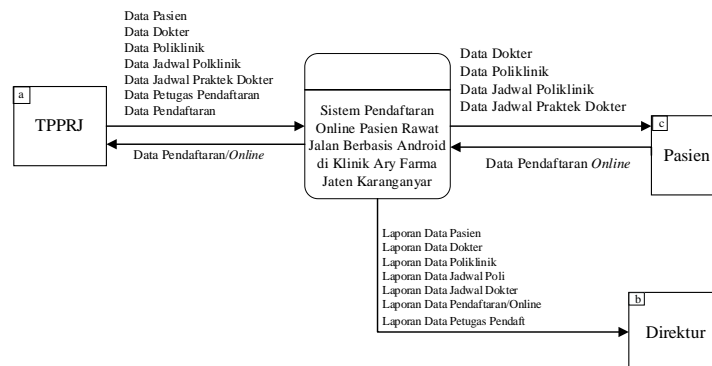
Data Pasien
Data Dokter
Data Poliklinik
Data Jadwal Polklinik
Data Jadwal Praktek Dokter
Data Petugas Pendaftaran
Data Pendaftaran

a

TPPRJ

Data Pendaftaran/*Online*

Sistem Pendaftaran Online Pasien Rawat Jalan Berbasis Android di Klinik Ary Farma Jaten Karanganyar

Data Dokter
Data Poliklinik
Data Jadwal Poliklinik
Data Jadwal Praktek Dokter

c

Pasien

Data Pendaftaran *Online*

Laporan Data Pasien
Laporan Data Dokter
Laporan Data Poliklinik
Laporan Data Jadwal Poli
Laporan Data Jadwal Dokter
Laporan Data Pendaftaran/Online
Laporan Data Petugas Pendaft

b

Direktur